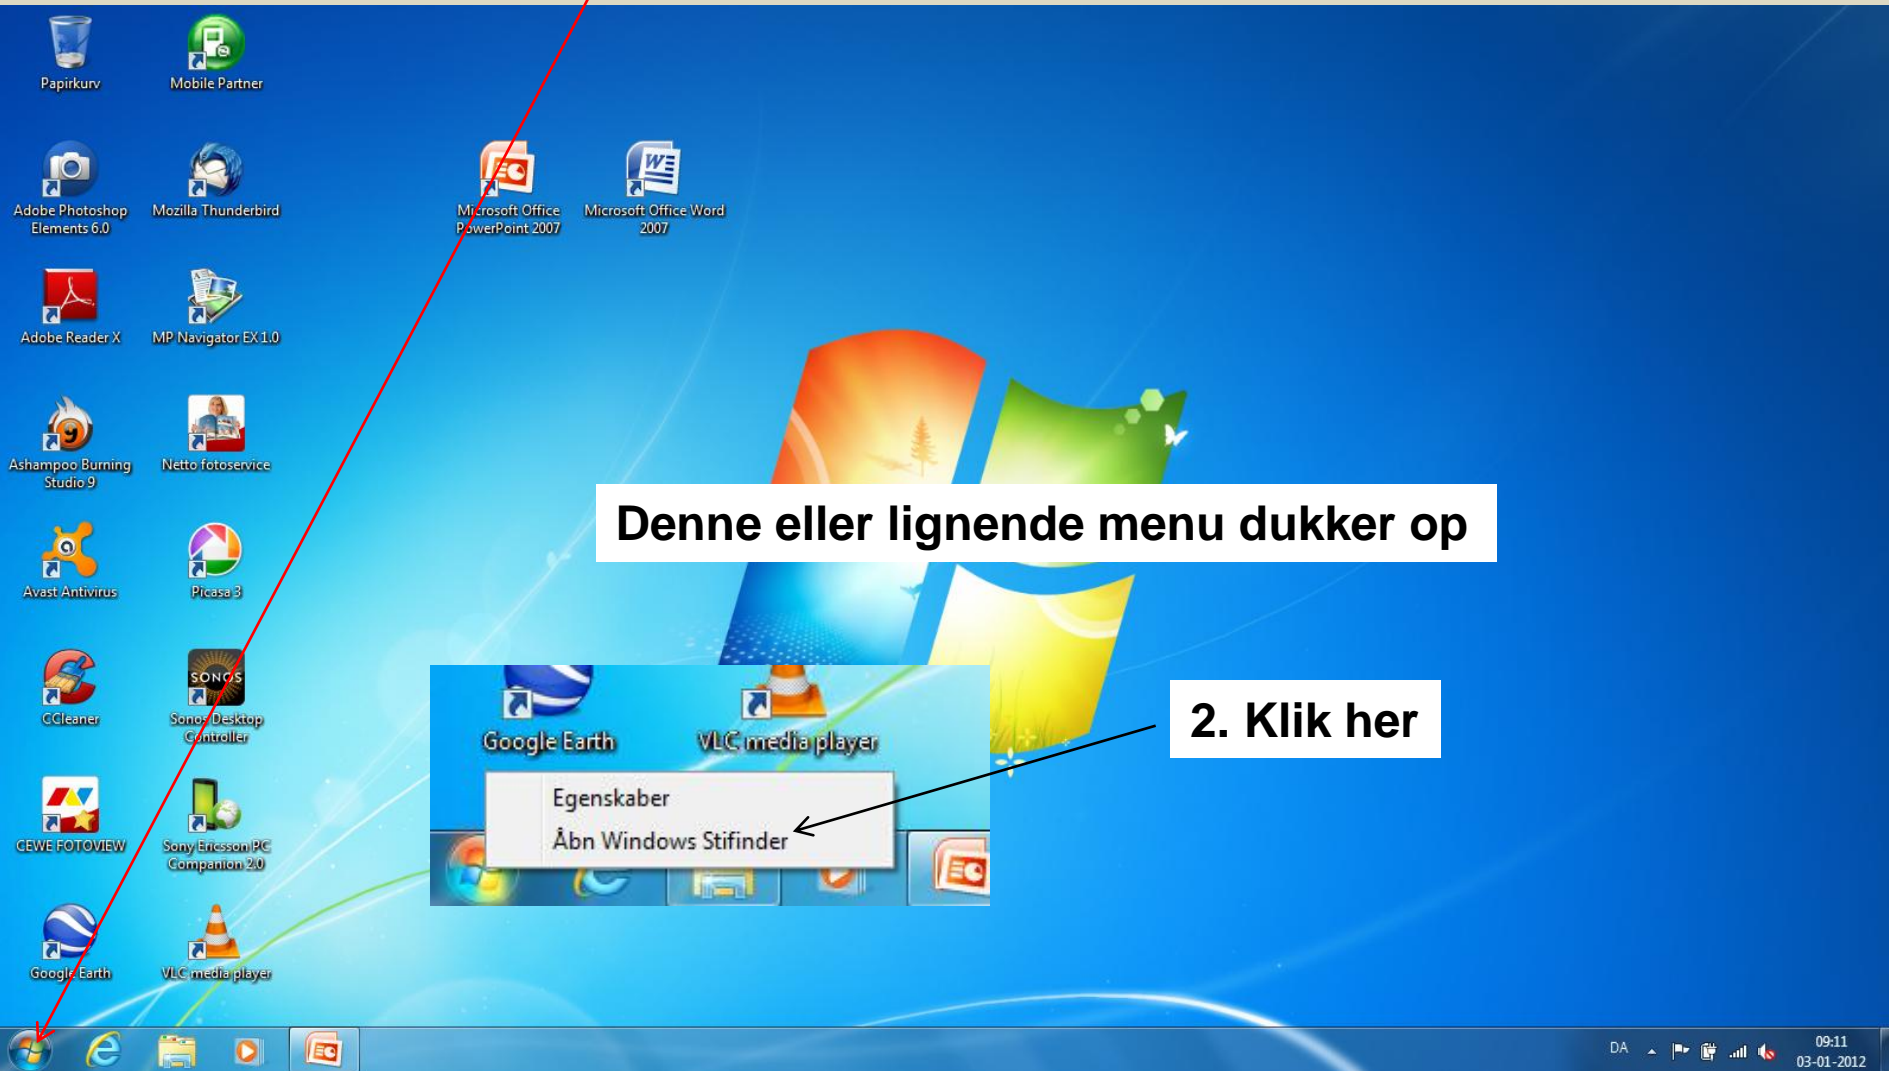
Papirkurv

Mobile Partner

Adobe Photoshop Elements 6.0

Mozilla Thunderbird

Microsoft Office PowerPoint 2007

Microsoft Office Word 2007

Adobe Reader X

MP Navigator EX 1.0

Ashampoo Burning Studio 9

Netto fotoservice

Denne eller lignende menu dukker op

Avast Antivirus

Picasa 3

CCleaner

Sonos Desktop Controller

Google Earth

VLC media player

Egenskaber

Åbn Windows Stifinder

2. Klik her

CEWE FOTOVIEW

Sony Ericsson PC Companion 2.0

Google Earth

VLC media player

DA

09:11
03-01-2012